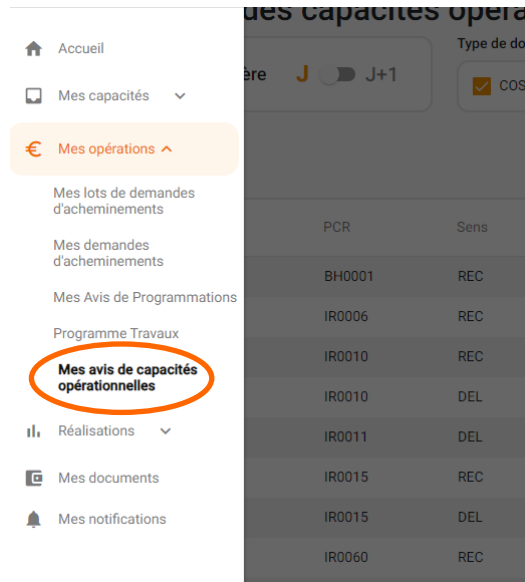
Accueil

Mes capacités

Mes opérations

Mes lots de demandes d'acheminements

Mes demandes d'acheminements

Mes Avis de Programmations

Programme Travaux

Mes avis de capacités opérationnelles

Réalisations

Mes documents

Mes notifications

ues capacites opera

ère J J+1

Type de do

COS

| PCR | Sens |
|---|---|
| BH0001 | REC |
| IR0006 | REC |
| IR0010 | REC |
| IR0010 | DEL |
| IR0011 | DEL |
| IR0015 | REC |
| IR0015 | DEL |
| IR0060 | REC |